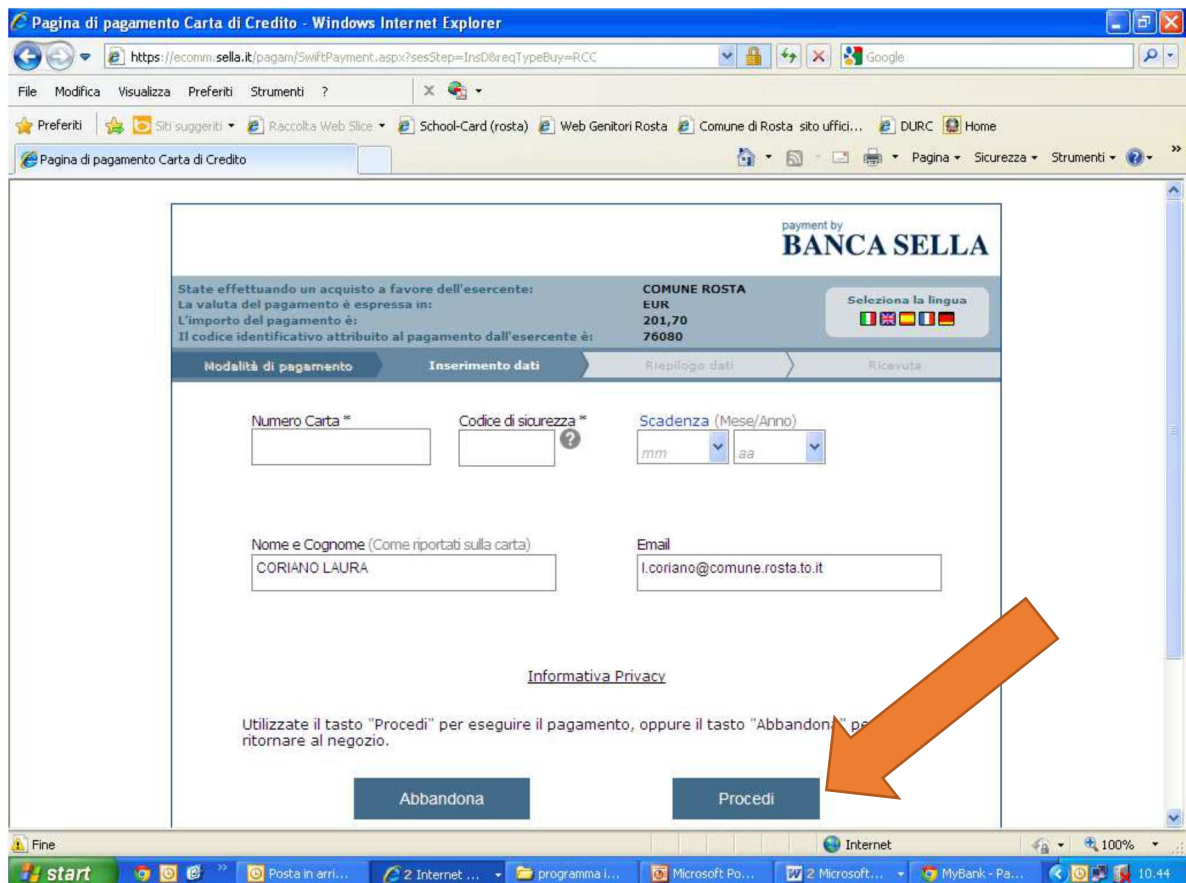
Pagina di pagamento Carta di Credito - Windows Internet Explorer

https://ecomm.sella.it/pagam/SwiftPayment.aspx?sesStep=InsD&reqTypeBuy=RCC

Google

File Modifica Visualizza Preferiti Strumenti ?

Preferiti Siti suggeriti Raccolta Web Slice School-Card (rosta) Web Genitori Rosta Comune di Rosta sito uffici... DURC Home

Pagina di pagamento Carta di Credito

Pagina Sicurezza Strumenti

payment by
BANCA SELLA

State effettuando un acquisto a favore dell'esercente: COMUNE ROSTA
La valuta del pagamento è espressa in: EUR
L'importo del pagamento è: 201,70
Il codice identificativo attribuito al pagamento dall'esercente è: 76080

Seleziona la lingua

Modalità di pagamento | Inserimento dati | Riepilogo dati | Ricevuta

Numero Carta *

Codice di sicurezza *

Scadenza (Mese/Anno)

mm aa

Nome e Cognome (Come riportati sulla carta)

CORIANO LAURA

Email

l.coriano@comune.rosta.to.it

Informativa Privacy

Utilizzate il tasto "Procedi" per eseguire il pagamento, oppure il tasto "Abbandona" pe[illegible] ritornare al negozio.

Abbandona

Procedi

Fine

Internet

100%

start

Posta in arri...

2 Internet ...

programma i...

Microsoft Po...

2 Microsoft...

MyBank - Pa...

10.44